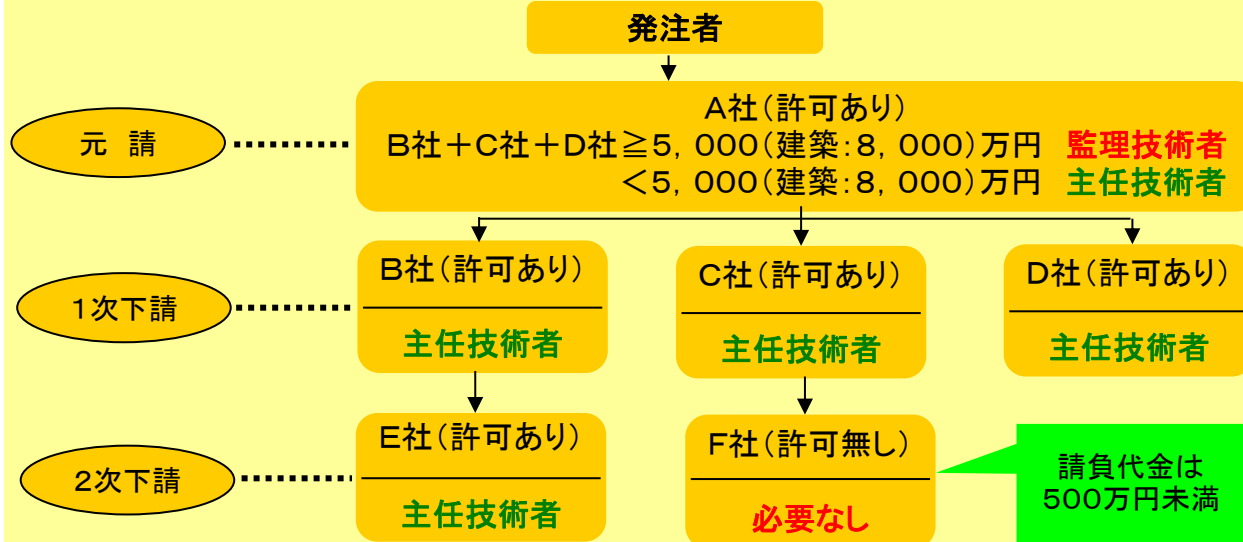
発注者

元　請

A社（許可あり）
B社＋C社＋D社≧5，000（建築：8，000）万円　監理技術者
＜5，000（建築：8，000）万円　主任技術者

1次下請

B社（許可あり）
主任技術者

C社（許可あり）
主任技術者

D社（許可あり）
主任技術者

2次下請

E社（許可あり）
主任技術者

F社（許可無し）
必要なし

請負代金は
500万円未満